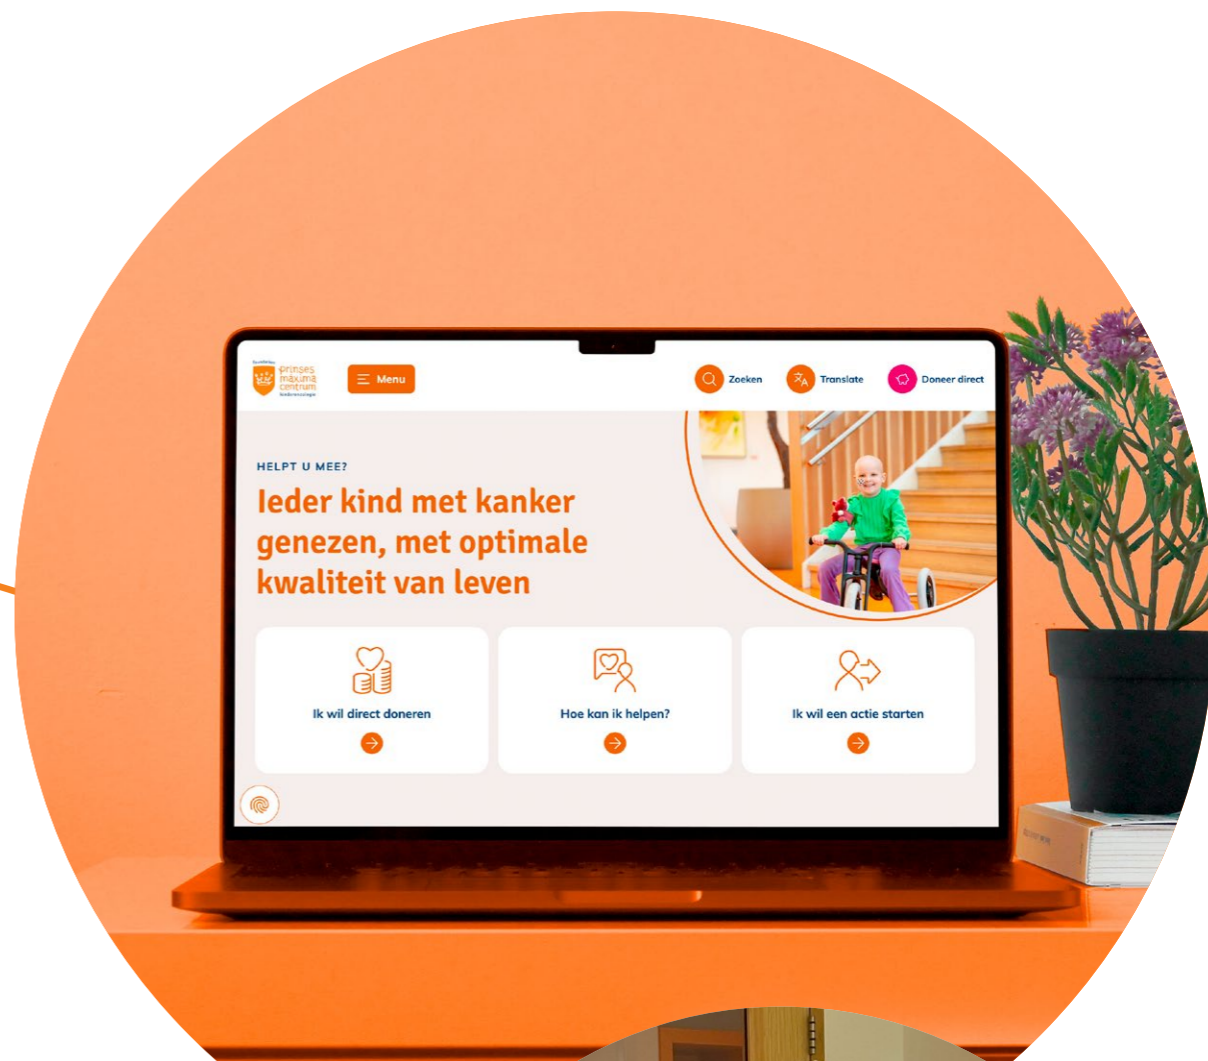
prinses máxima centrum

Menu

Zoeken

Translate

Doneer direct

HELPT U MEE?

Ieder kind met kanker genezen, met optimale kwaliteit van leven

Ik wil direct doneren

Hoe kan ik helpen?

Ik wil een actie starten